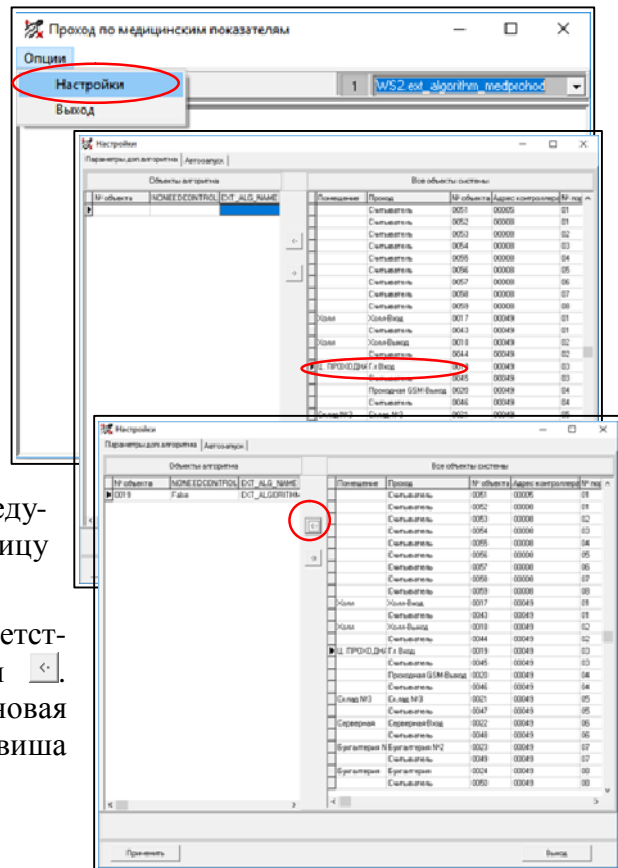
Проход по медицинским показателям

Опции

Настройки

Выход

1 WS2.ext_algorithm_medprohod

Настройки

Параметры для алгоритма | Автозапуск

Объекты алгоритма

| № объекта | NONEEDCONTROL | EXT_ALG_NAME |
|---|---|---|
| | | |

Все объекты системы

| Помещение | Проход | № объекта | Адрес контроллера | № пор |
|---|---|---|---|---|
| | Считыватель | 0051 | 00005 | 01 |
| | Считыватель | 0052 | 00008 | 02 |
| | Считыватель | 0053 | 00008 | 02 |
| | Считыватель | 0054 | 00008 | 03 |
| | Считыватель | 0055 | 00008 | 04 |
| | Считыватель | 0056 | 00008 | 05 |
| | Считыватель | 0057 | 00008 | 06 |
| | Считыватель | 0058 | 00008 | 07 |
| | Считыватель | 0059 | 00008 | 08 |
| Холл | Холл-Вход | 0017 | 00049 | 01 |
| | Считыватель | 0043 | 00049 | 01 |
| Холл | Холл-Выход | 0018 | 00049 | 02 |
| | Считыватель | 0044 | 00049 | 02 |
| Ц. ПРОХОД ДНАГ | г.Вход | 0019 | 00049 | 03 |
| | Считыватель | 0045 | 00049 | 03 |
| | Проходная GSM-Выход | 0020 | 00049 | 04 |
| | Считыватель | 0046 | 00049 | 04 |
| Склад №3 | Склад №3 | 0021 | 00049 | 05 |

Настройки

Параметры для алгоритма | Автозапуск

Объекты алгоритма

| № объекта | NONEEDCONTROL | EXT_ALG_NAME |
|---|---|---|
| 0019 | False | EXT_ALGORITHM |

Все объекты системы

| Помещение | Проход | № объекта | Адрес контроллера | № пор |
|---|---|---|---|---|
| | Считыватель | 0051 | 00005 | 01 |
| | Считыватель | 0052 | 00008 | 01 |
| | Считыватель | 0053 | 00008 | 02 |
| | Считыватель | 0054 | 00008 | 03 |
| | Считыватель | 0055 | 00008 | 04 |
| | Считыватель | 0056 | 00008 | 05 |
| | Считыватель | 0057 | 00008 | 06 |
| | Считыватель | 0058 | 00008 | 07 |
| | Считыватель | 0059 | 00008 | 08 |
| Холл | Холл-Вход | 0017 | 00049 | 01 |
| | Считыватель | 0043 | 00049 | 01 |
| Холл | Холл-Выход | 0018 | 00049 | 02 |
| | Считыватель | 0044 | 00049 | 02 |
| Ц. ПРОХОД ДНАГ | г.Вход | 0019 | 00049 | 03 |
| | Считыватель | 0045 | 00049 | 03 |
| | Проходная GSM-Выход | 0020 | 00049 | 04 |
| | Считыватель | 0046 | 00049 | 04 |
| Склад №3 | Склад №3 | 0021 | 00049 | 05 |
| | Считыватель | 0047 | 00049 | 05 |
| Серверная | Серверная-Вход | 0022 | 00049 | 06 |
| | Считыватель | 0048 | 00049 | 06 |
| Бухгалтерия № | Бухгалтерия №2 | 0023 | 00049 | 07 |
| | Считыватель | 0049 | 00049 | 07 |
| Бухгалтерия | Бухгалтерия | 0024 | 00049 | 08 |
| | Считыватель | 0050 | 00049 | 08 |

Применить

Выход

еду-
ицу

етст-
и <-.
новая
виша